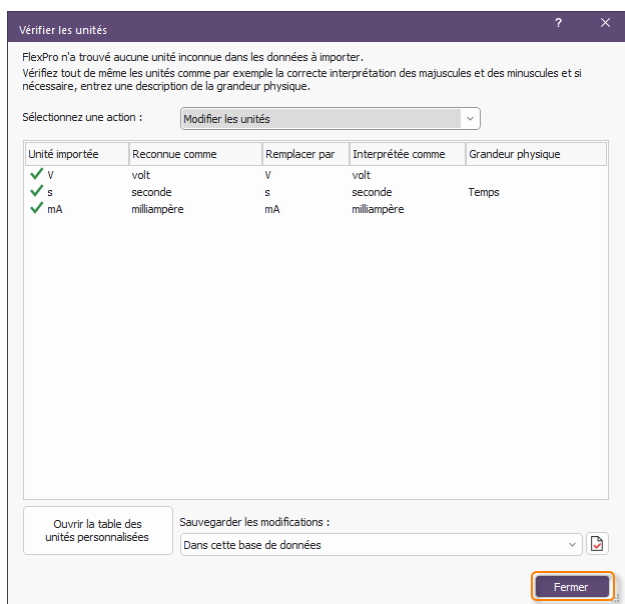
Vérifier les unités

?

FlexPro n'a trouvé aucune unité inconnue dans les données à importer.
Vérifiez tout de même les unités comme par exemple la correcte interprétation des majuscules et des minuscules et si nécessaire, entrez une description de la grandeur physique.

Sélectionnez une action : Modifier les unités

| Unité importée | Reconnue comme | Remplacer par | Interprétée comme | Grandeur physique |
|---|---|---|---|---|
| V | volt | V | volt | |
| s | seconde | s | seconde | Temps |
| mA | milliampère | mA | milliampère | |

Ouvrir la table des unités personnalisées

Sauvegarder les modifications :

Dans cette base de données

Fermer